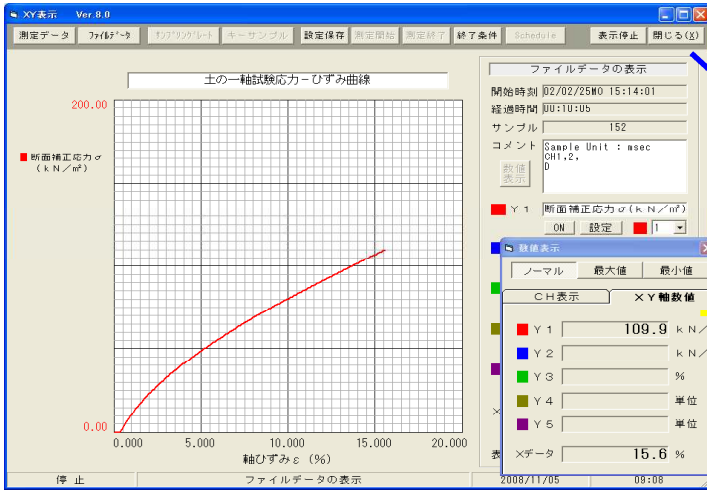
XY表示 Ver.8.0

測定データ ファイルデータ サンプリングレート キーサンプル 設定保存 測定開始 測定終了 終了条件 Schedule 表示停止 閉じる(X)

土の一軸試験応力－ひずみ曲線

200.00

断面補正応力σ (kN／m²)

0.00

0.000 5.000 10.000 15.000 20.000

軸ひずみε (%)

ファイルデータの表示

開始時刻 02/02/25M0 15:14:01

経過時間 00:10:05

サンプル 152

コメント Sample Unit : msec CH1,2, D

数値表示

Y1 断面補正応力σ(kN／m²)

ON 設定 1

数値表示

ノーマル 最大値 最小値

CH表示 XY軸数値

Y1 109.9 kN／

Y2 kN／

Y3 %

Y4 単位

Y5 単位

X

表

Xデータ 15.6 %

停 止 ファイルデータの表示 2008/11/05 09:08